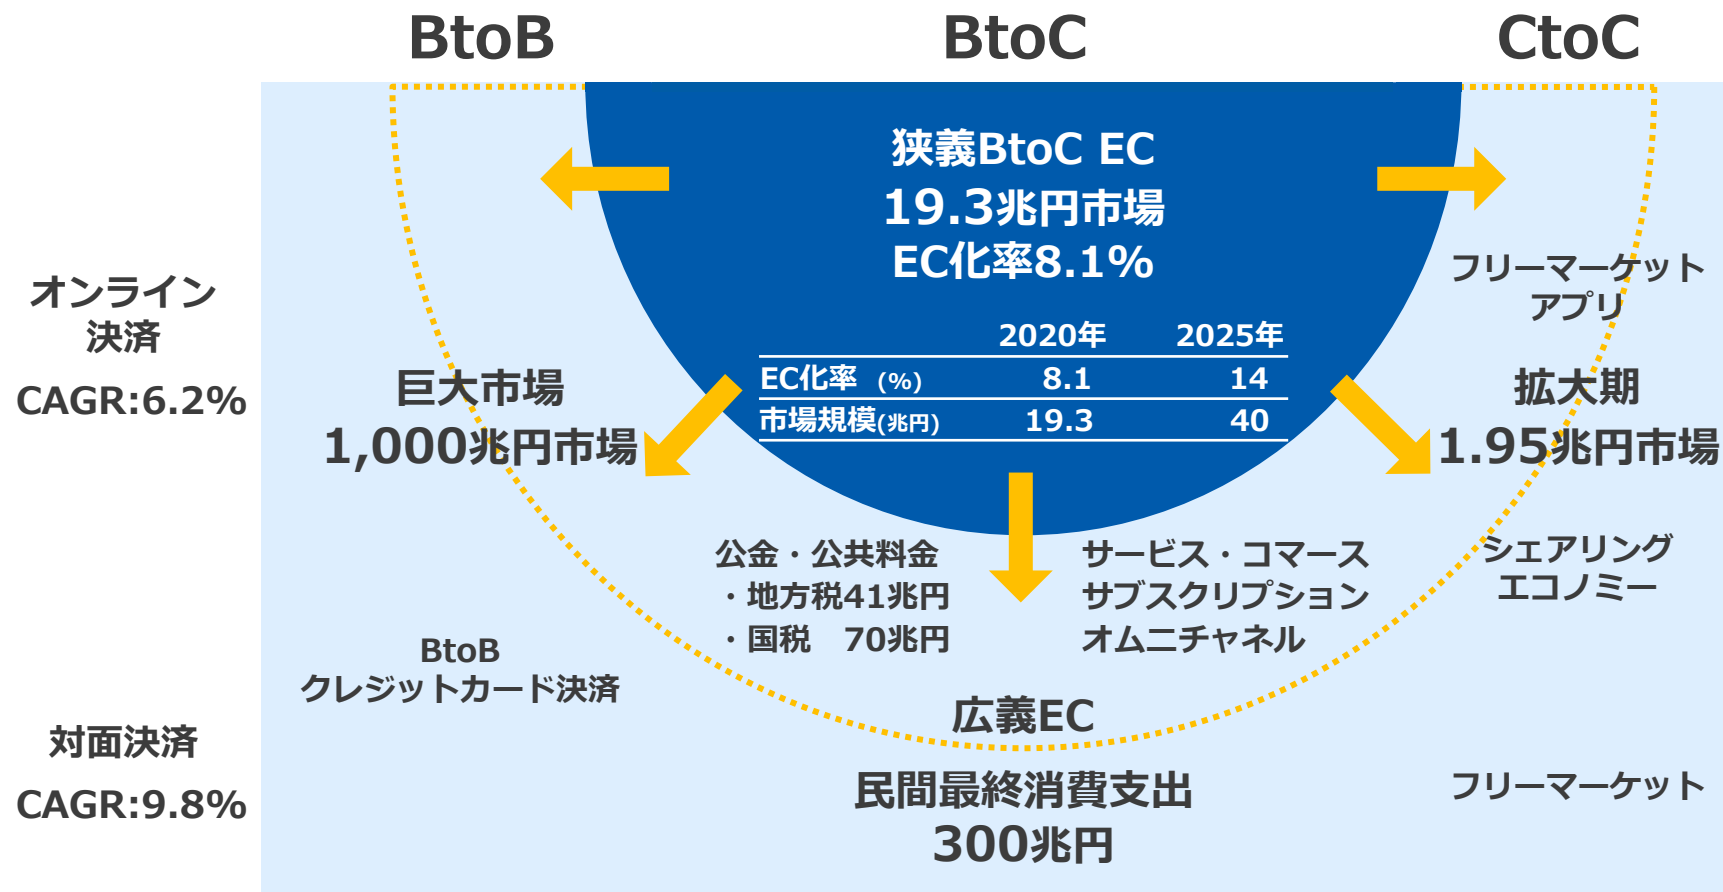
BtoB

BtoC

CtoC

狭義BtoC EC
19.3兆円市場
EC化率8.1%

| | 2020年 | 2025年 |
|---|---|---|
| EC化率 (%) | 8.1 | 14 |
| 市場規模(兆円) | 19.3 | 40 |

オンライン
決済

CAGR:6.2%

巨大市場
1,000兆円市場

フリーマーケット
アプリ

拡大期
1.95兆円市場

公金・公共料金
・地方税41兆円
・国税　70兆円

サービス・コマース
サブスクリプション
オムニチャネル

シェアリング
エコノミー

BtoB
クレジットカード決済

広義EC

対面決済

CAGR:9.8%

民間最終消費支出
300兆円

フリーマーケット